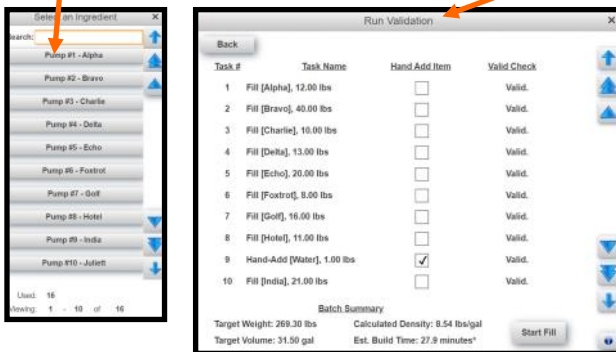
Select an Ingredient ×

Search:

Pump #1 - Alpha
Pump #2 - Bravo
Pump #3 - Charlie
Pump #4 - Delta
Pump #5 - Echo
Pump #6 - Foxtrot
Pump #7 - Golf
Pump #8 - Hotel
Pump #9 - India
Pump #10 - Juliett

Used: 16
Viewing: 1 - 10 of 16

Run Validation ×

Back

| Task # | Task Name | Hand Add Item | Valid Check |
|---|---|---|---|
| 1 | Fill [Alpha], 12.00 lbs | ☐ | Valid. |
| 2 | Fill [Bravo], 40.00 lbs | ☐ | Valid. |
| 3 | Fill [Charlie], 10.00 lbs | ☐ | Valid. |
| 4 | Fill [Delta], 13.00 lbs | ☐ | Valid. |
| 5 | Fill [Echo], 20.00 lbs | ☐ | Valid. |
| 6 | Fill [Foxtrot], 8.00 lbs | ☐ | Valid. |
| 7 | Fill [Golf], 16.00 lbs | ☐ | Valid. |
| 8 | Fill [Hotel], 11.00 lbs | ☐ | Valid. |
| 9 | Hand-Add [Water], 1.00 lbs | ✓ | Valid. |
| 10 | Fill [India], 21.00 lbs | ☐ | Valid. |

Batch Summary
Target Weight: 269.30 lbs
Calculated Density: 8.54 lbs/gal
Target Volume: 31.50 gal
Est. Build Time: 27.9 minutes*

Start Fill